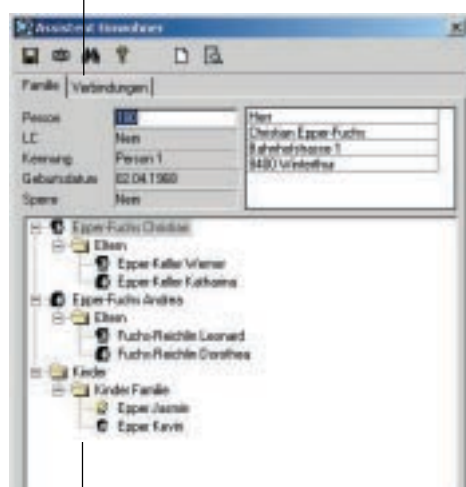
Assistent Einwohner

Familie | Verbindungen

| Person | 180 |
|---|---|
| LC | Nein |
| Kennung | Person 1 |
| Geburtsdatum | 02.04.1960 |
| Sperre | Nein |

Herr
Christian Epper-Fuchs
Bahnhofstrasse 1
8400 Winterthur

Epper-Fuchs Christian
Eltern
Epper-Keller Werner
Epper-Keller Katharina
Epper-Fuchs Andrea
Eltern
Fuchs-Reichle Leonard
Fuchs-Reichle Dorothea
Kinder
Kinder Familie
Epper Jasmin
Epper Kevin